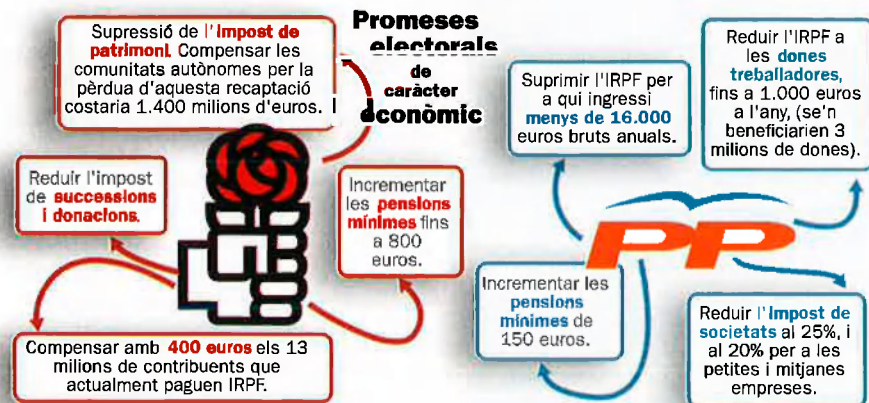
Promeses electorals de caràcter econòmic

Supressió de l'impost de patrimoni. Compensar les comunitats autònomes per la pèrdua d'aquesta recaptació costaria 1.400 milions d'euros.

Reduir l'impost de successions i donacions.

Incrementar les pensions mínimes fins a 800 euros.

Compensar amb 400 euros els 13 milions de contribuents que actualment paguen IRPF.

Suprimir l'IRPF per a qui ingressi menys de 16.000 euros bruts anuals.

Reduir l'IRPF a les dones treballadores, fins a 1.000 euros a l'any, (se'n beneficiarien 3 milions de dones).

PP

Incrementar les pensions mínimes de 150 euros.

Reduir l'impost de societats al 25%, i al 20% per a les petites i mitjanes empreses.